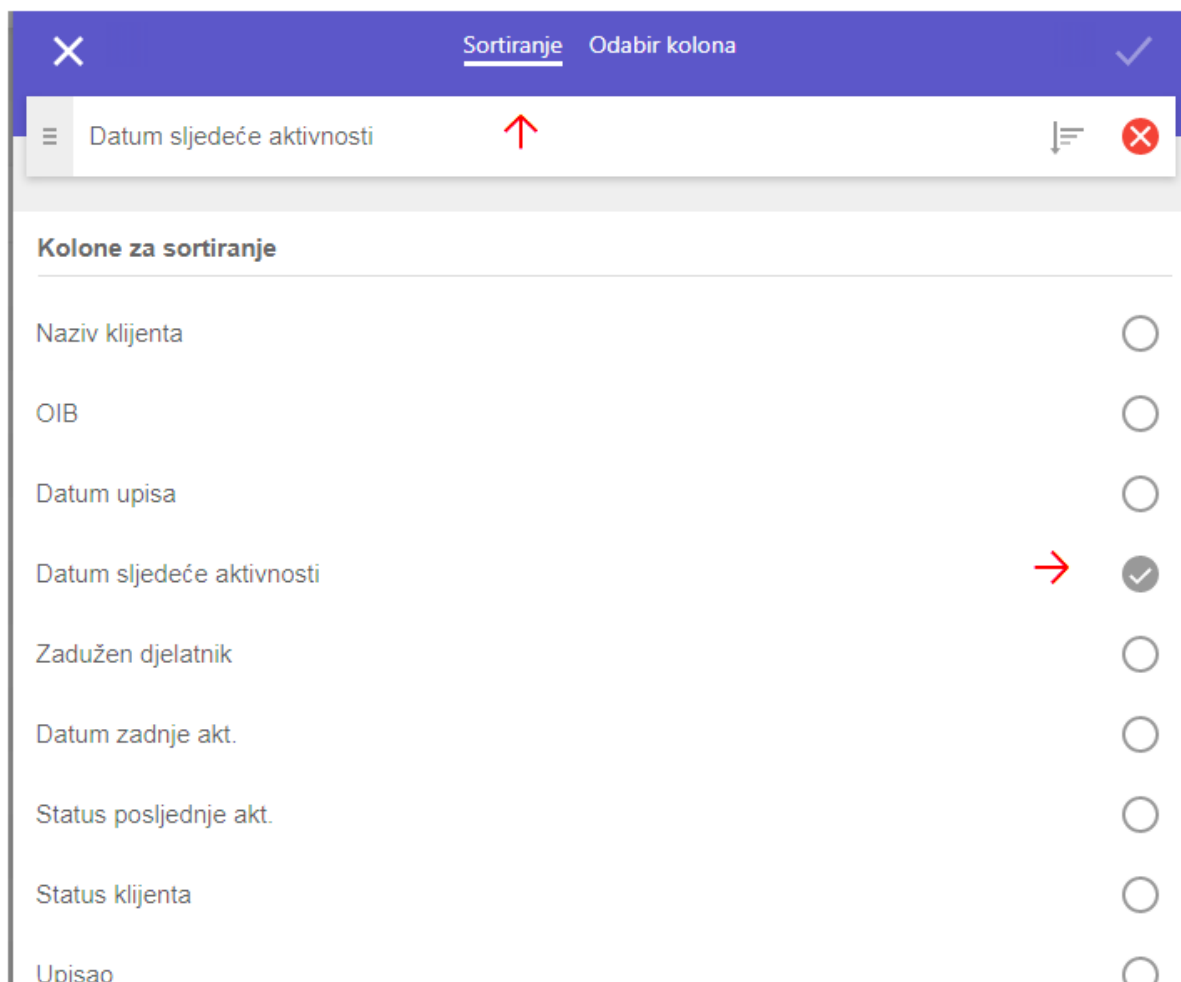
Sortiranje Odabir kolona

Datum sljedeće aktivnosti

Kolone za sortiranje

Naziv klijenta

OIB

Datum upisa

Datum sljedeće aktivnosti

Zadužen djelatnik

Datum zadnje akt.

Status posljednje akt.

Status klijenta

Upisao